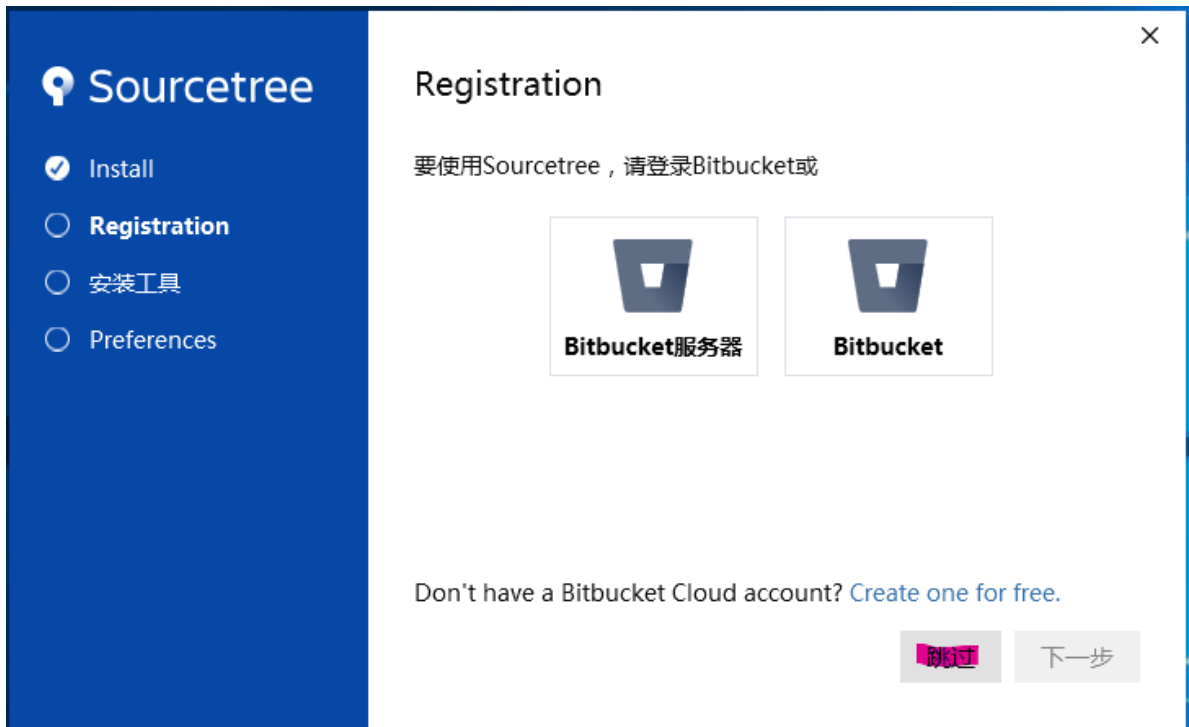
Sourcetree

Install

Registration

安装工具

Preferences

×

Registration

要使用Sourcetree，请登录Bitbucket或

Bitbucket服务器

Bitbucket

Don't have a Bitbucket Cloud account? Create one for free.

跳过

下一步